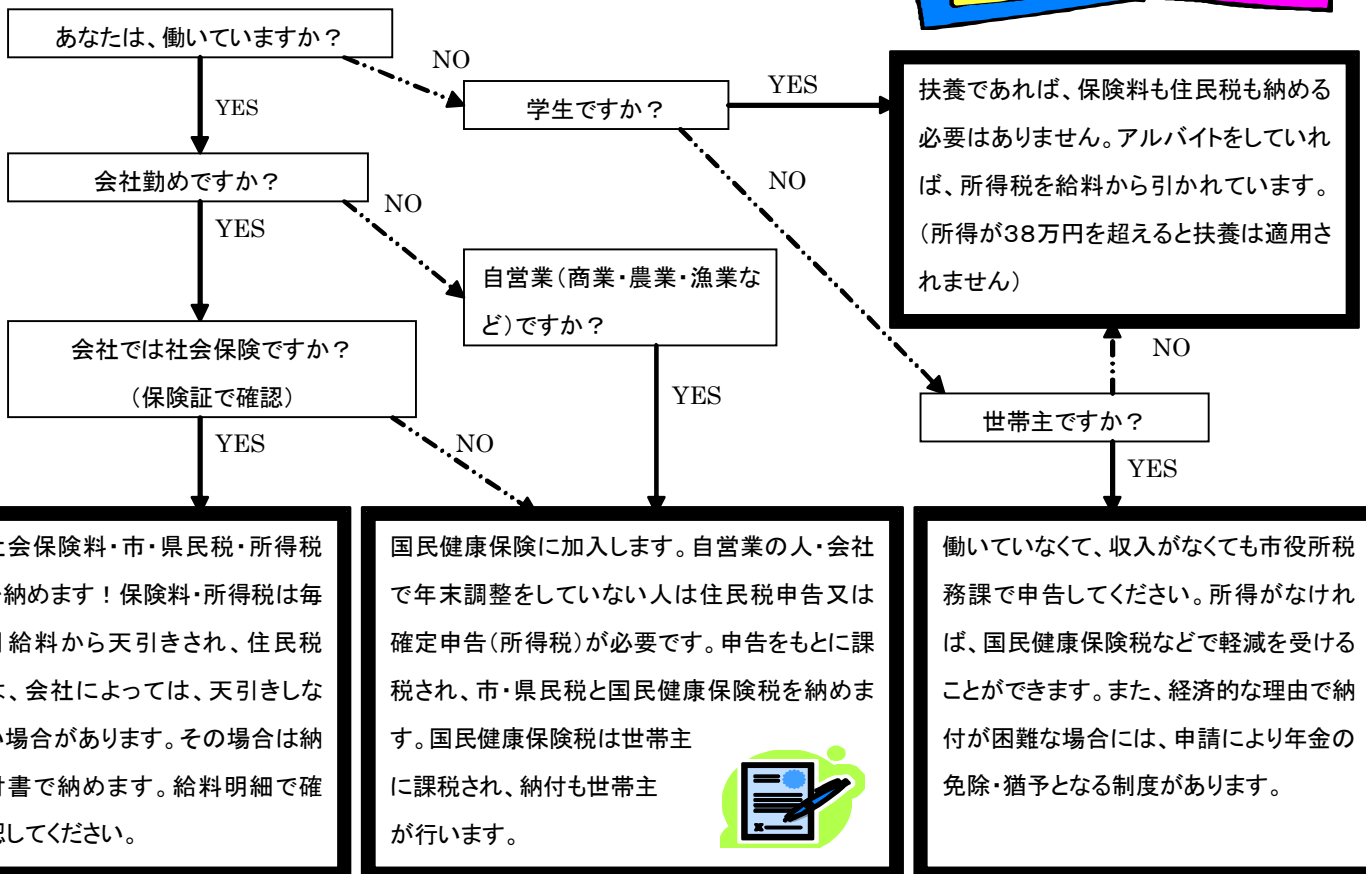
あなたは、働いていますか？

NO

YES

学生ですか？

YES

扶養であれば、保険料も住民税も納める必要はありません。アルバイトをしていれば、所得税を給料から引かれています。（所得が38万円を超えると扶養は適用されません）

会社勤めですか？

NO

NO

YES

自営業（商業・農業・漁業など）ですか？

NO

会社では社会保険ですか？
（保険証で確認）

YES

世帯主ですか？

YES

NO

YES

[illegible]会保険料・市・県民税・所得税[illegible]納めます！保険料・所得税は毎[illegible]給料から天引きされ、住民税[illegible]、会社によっては、天引きしな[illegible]場合があります。その場合は納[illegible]書で納めます。給料明細で確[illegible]してください。

国民健康保険に加入します。自営業の人・会社で年末調整をしていない人は住民税申告又は確定申告（所得税）が必要です。申告をもとに課税され、市・県民税と国民健康保険税を納めます。国民健康保険税は世帯主に課税され、納付も世帯主が行います。

働いていなくて、収入がなくても市役所税務課で申告してください。所得がなければ、国民健康保険税などで軽減を受けることができます。また、経済的な理由で納付が困難な場合には、申請により年金の免除・猶予となる制度があります。